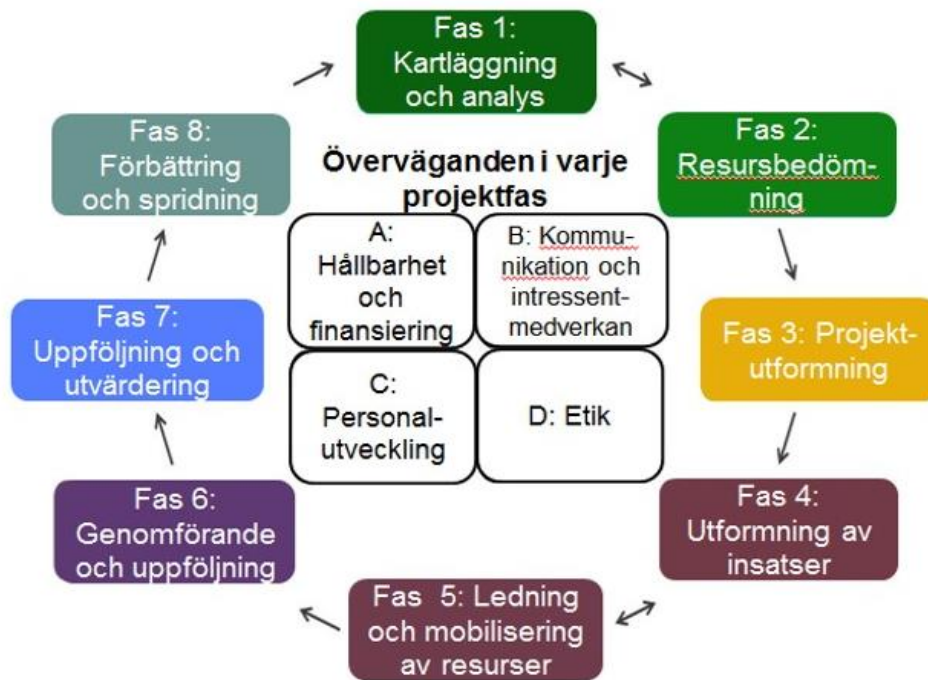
Fas 1: Kartläggning och analys

Fas 2: Resursbedömning

Fas 3: Projektutformning

Fas 4: Utformning av insatser

Fas 5: Ledning och mobilisering av resurser

Fas 6: Genomförande och uppföljning

Fas 7: Uppföljning och utvärdering

Fas 8: Förbättring och spridning

Överväganden i varje projektfas

A: Hållbarhet och finansiering

B: Kommunikation och intressentmedverkan

C: Personalutveckling

D: Etik